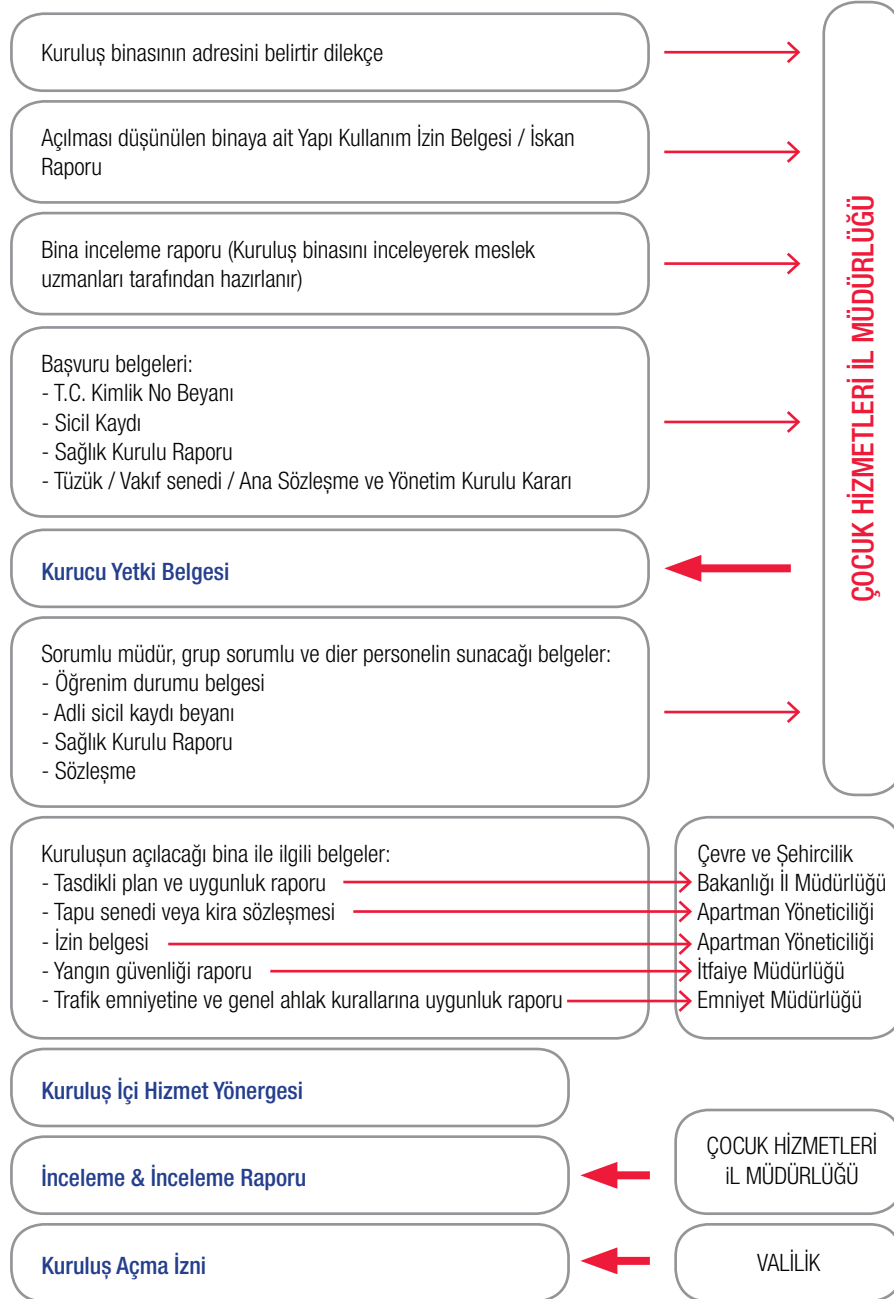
Kuruluş binasının adresini belirtir dilekçe

Açılması düşünülen binaya ait Yapı Kullanım İzin Belgesi / İskan Raporu

Bina inceleme raporu (Kuruluş binasını inceleyerek meslek uzmanları tarafından hazırlanır)

Başvuru belgeleri:
- T.C. Kimlik No Beyanı
- Sicil Kaydı
- Sağlık Kurulu Raporu
- Tüzük / Vakıf senedi / Ana Sözleşme ve Yönetim Kurulu Kararı

Kurucu Yetki Belgesi

Sorumlu müdür, grup sorumlu ve dier personelin sunacağı belgeler:
- Öğrenim durumu belgesi
- Adli sicil kaydı beyanı
- Sağlık Kurulu Raporu
- Sözleşme

ÇOCUK HİZMETLERİ İL MÜDÜRLÜĞÜ

Kuruluşun açılacağı bina ile ilgili belgeler:
- Tasdikli plan ve uygunluk raporu
- Tapu senedi veya kira sözleşmesi
- İzin belgesi
- Yangın güvenliği raporu
- Trafik emniyetine ve genel ahlak kurallarına uygunluk raporu

Çevre ve Şehircilik Bakanlığı İl Müdürlüğü
Apartman Yöneticiliği
Apartman Yöneticiliği
İtfaiye Müdürlüğü
Emniyet Müdürlüğü

Kuruluş İçi Hizmet Yönergesi

İnceleme & İnceleme Raporu

ÇOCUK HİZMETLERİ iL MÜDÜRLÜĞÜ

Kuruluş Açma İzni

VALİLİK